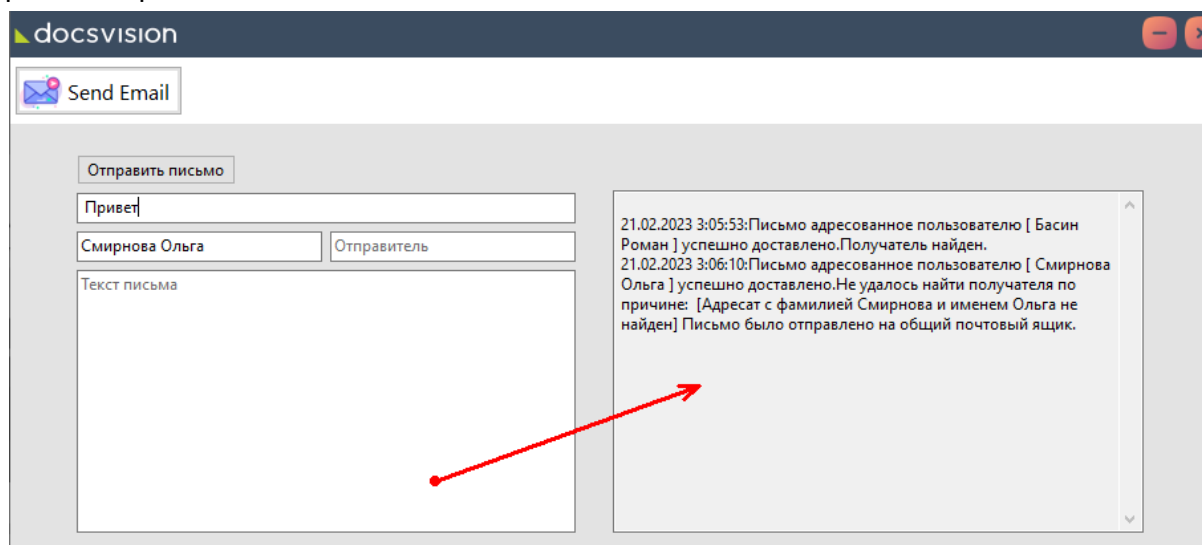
docsvision

Send Email

Отправить письмо

Привет

Смирнова Ольга

Отправитель

Текст письма

21.02.2023 3:05:53:Письмо адресованное пользователю [ Басин Роман ] успешно доставлено.Получатель найден.
21.02.2023 3:06:10:Письмо адресованное пользователю [ Смирнова Ольга ] успешно доставлено.Не удалось найти получателя по причине: [Адресат с фамилией Смирнова и именем Ольга не найден] Письмо было отправлено на общий почтовый ящик.